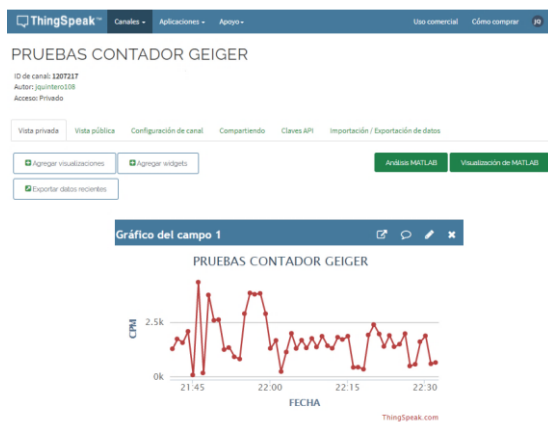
ThingSpeak™ Canales ▾ Aplicaciones ▾ Apoyo ▾ Uso comercial Cómo comprar JQ

PRUEBAS CONTADOR GEIGER

ID de canal: 1207217
Autor: jquintero108
Acceso: Privado

Vista privada | Vista pública | Configuración de canal | Compartiendo | Claves API | Importación / Exportación de datos

Agregar visualizaciones | Agregar widgets | Análisis MATLAB | Visualización de MATLAB

Exportar datos recientes

Gráfico del campo 1

PRUEBAS CONTADOR GEIGER

CPM

2.5k

0k

21:45 22:00 22:15 22:30

FECHA

ThingSpeak.com